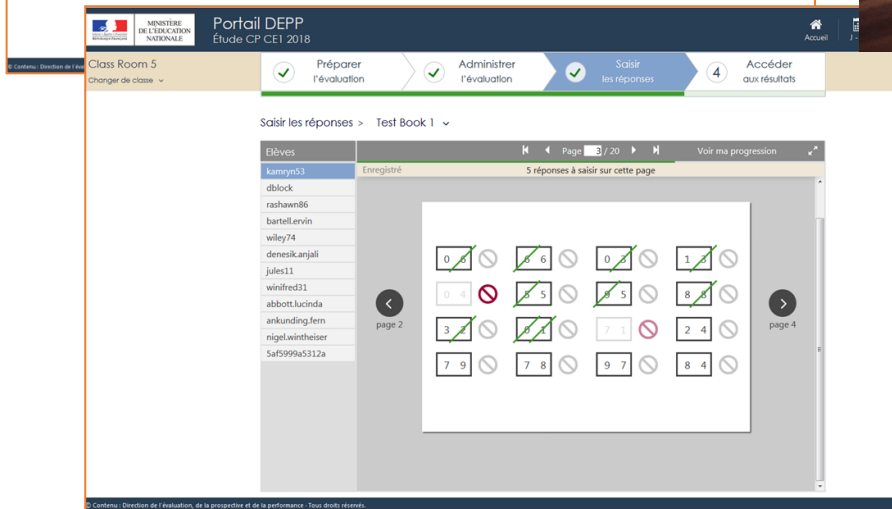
© Contenu : Direction de l'éval

MINISTÈRE DE L'ÉDUCATION NATIONALE

Portail DEPP
Étude CP CE1 2018

Accueil

J -

Class Room 5
Changer de classe

Préparer
l'évaluation

Administrer
l'évaluation

Saisir
les réponses

4
Accéder
aux résultats

Saisir les réponses > Test Book 1

Elèves

kamryn53
dblock
rashawn86
bartell.ervin
wiley74
denesik.anjali
jules11
winifred31
abbott.lucinda
ankunding.fern
nigel.wintheiser
5af5999a5312a

Page 3 / 20

Voir ma progression

Enregistré

5 réponses à saisir sur cette page

| 0 6 | 6 6 | 0 3 | 1 3 |
|---|---|---|---|
| 0 4 | 5 5 | 9 5 | 8 8 |
| 3 2 | 0 1 | 7 1 | 2 4 |
| 7 9 | 7 8 | 9 7 | 8 4 |

page 2

page 4

© Contenu : Direction de l'évaluation, de la prospective et de la performance - Tous droits réservés.